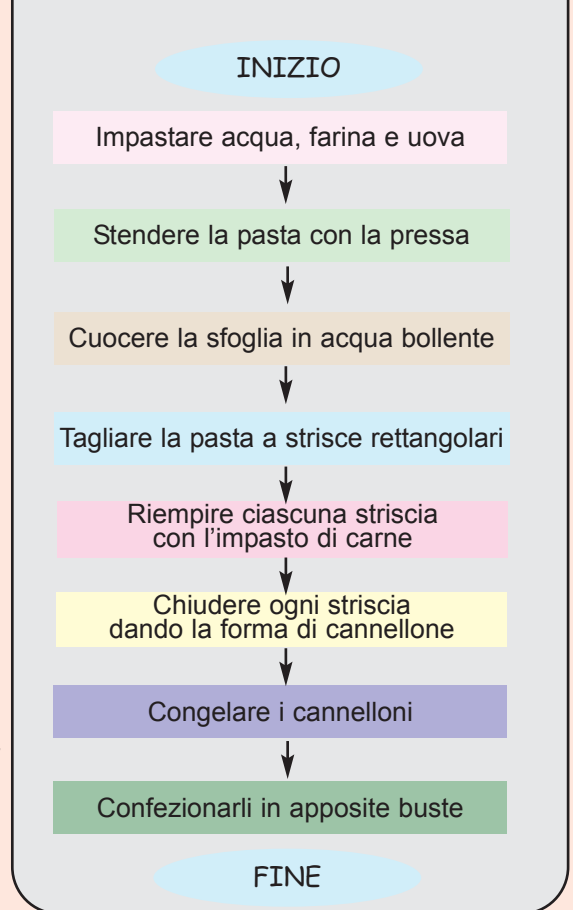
INIZIO

Impastare acqua, farina e uova

Stendere la pasta con la pressa

Cuocere la sfoglia in acqua bollente

Tagliare la pasta a strisce rettangolari

Riempire ciascuna striscia con l'impasto di carne

Chiudere ogni striscia dando la forma di cannellone

Congelare i cannelloni

Confezionarli in apposite buste

FINE